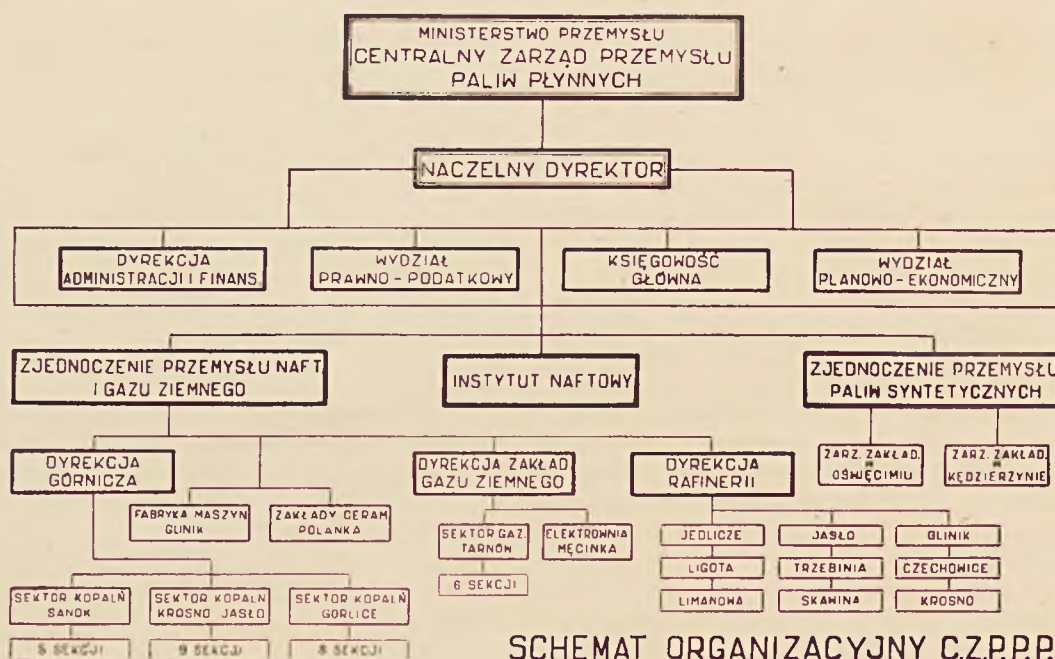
MINISTERSTWO PRZEMYSŁU
CENTRALNY ZARZĄD PRZEMYSŁU
PALIW PŁYNNYCH

NACZELNY DYREKTOR

DYREKCJA ADMINISTRACJI I FINANS

WYDZIAŁ PRAWNO - PODATKOWY

KSIĘGOWOŚĆ GŁÓWNA

WYDZIAŁ PLANOWO - EKONOMICZNY

ZJEDNOCZENIE PRZEMYSŁU NAFT. I GAZU ZIEMNEGO

INSTYTUT NAFTOWY

ZJEDNOCZENIE PRZEMYSŁU PALIW SYNTETYCZNYCH

DYREKCJA GÓRNICZA

FABRYKA MASZYN GLINIK

ZAKŁADY CERAM. POLANKA

DYREKCJA ZAKŁAD GAZU ZIEMNEGO

SEKTOR GAZ. TARNÓW

ELEKTROWNIA MĘCINKA

6 SEKCJI

DYREKCJA RAFINERII

JEDLICZE

JASŁO

GLINIK

LIGOTA

TRZEBINIA

CZECHOWICE

LIMANOWA

SKAWINA

KROSNO

ZARZ. ZAKŁAD. W OŚWIĘCIMIU

ZARZ. ZAKŁAD. W KĘDZIERZYNIE

SEKTOR KOPALŃ SANOK

SEKTOR KOPALŃ KROSNO JASŁO

SEKTOR KOPALŃ GORLICE

5 SEKCJI

9 SEKCJI

8 SEKCJI

SCHEMAT ORGANIZACYJNY C.Z.P.P.P.